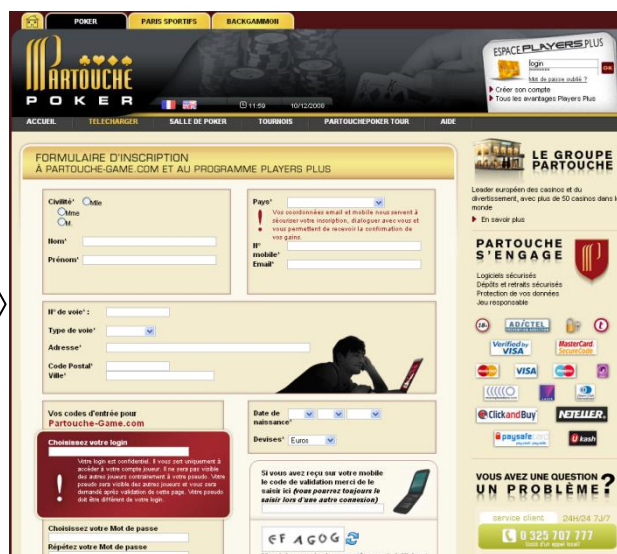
POKER PARIS SPORTIFS BACKGAMMON

PARTOUCHE POKER

ESPACE PLAYERS PLUS
login
Mot de passe oublié ?
OK
Créer son compte
Tous les avantages Players Plus

11:59 10/12/2008

ACCUEIL TELECHARGER SALLE DE POKER TOURNOIS PARTOUCHEPOKER TOUR AIDE

FORMULAIRE D'INSCRIPTION
À PARTOUCHE-GAME.COM ET AU PROGRAMME PLAYERS PLUS

Civilité* Mlle
Mme
M.

Nom*

Prénom*

Pays*

Vos coordonnées email et mobile nous servent à sécuriser votre inscription, dialoguer avec vous et vous permettent de recevoir la confirmation de vos gains.

N° mobile*

Email*

N° de voie* :

Type de voie*

Adresse*

Code Postal*

Ville*

Vos codes d'entrée pour Partouche-Game.com

Choisissez votre login

Votre login est confidentiel. Il vous sert uniquement à accéder à votre compte joueur. Il ne sera pas visible des autres joueurs contrairement à votre pseudo. Votre pseudo sera visible des autres joueurs et vous sera demandé après validation de cette page. Votre pseudo doit être différent de votre login.

Choisissez votre Mot de passe

Répétez votre Mot de passe

Date de naissance*

Devises* Euros

Si vous avez reçu sur votre mobile le code de validation merci de le saisir ici (vous pourrez toujours le saisir lors d'une autre connexion)

EF AGOG

LE GROUPE PARTOUCHE

Leader européen des casinos et du divertissement, avec plus de 50 casinos dans le monde

En savoir plus

PARTOUCHE S'ENGAGE

Logiciels sécurisés
Dépôts et retraits sécurisés
Protection de vos données
Jeu responsable

18+ AD/CTEL
Verified by VISA MasterCard SecureCode
VISA
ClickandBuy NETELLER
paysafecard ukash

VOUS AVEZ UNE QUESTION OU UN PROBLÈME?

service client 24H/24 7J/7
0 325 707 777